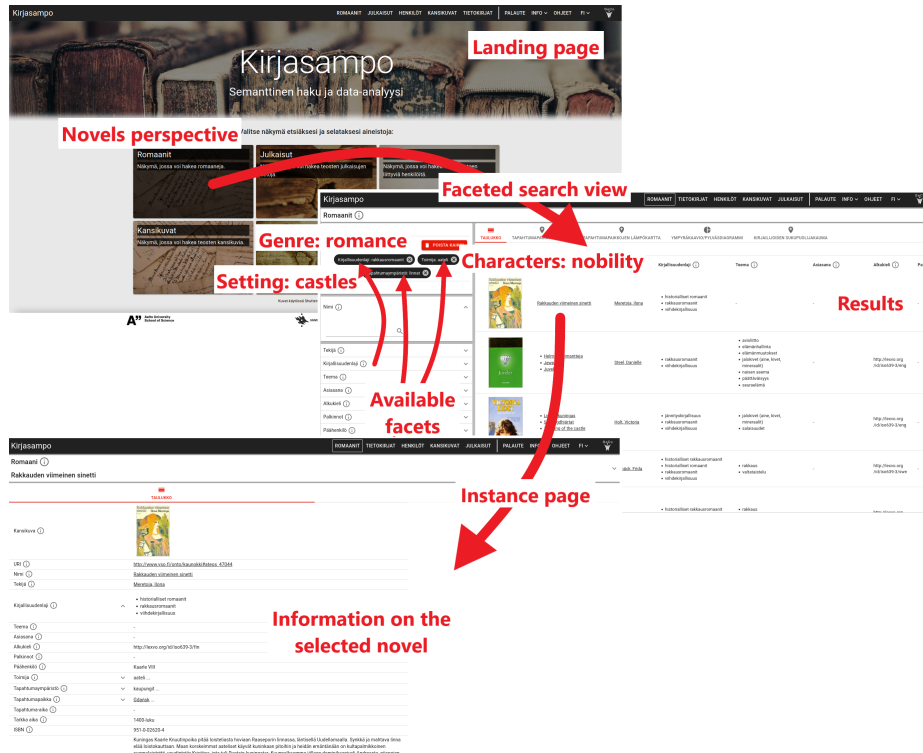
Kirjasampo

ROMAANIT JULKAISUT HENKILÖT KANSIKUVAT TIETOKIRJAT PALAUTE INFO OHJEET FI

Kirjasampo

Semanttinen haku ja data-analyysi

Landing page

Novels perspective

Valitse näkymä etsiäksesi ja selataksesi aineistoja:

Romaanit
Näkymä, jossa voi hakea romaaneja.

Julkaisut
Näkymä, jossa voi hakea teosten julkaisujen tietoja.

Näkymä, jossa voi hakea teoksiin liittyviä henkilöitä.

Kansikuvat
Näkymä, jossa voi hakea teosten kansikuvia.

Faceted search view

Kirjasampo

ROMAANIT TIETOKIRJAT HENKILÖT KANSIKUVAT JULKAISUT PALAUTE INFO OHJEET FI

Romaanit

Genre: romance

POISTA KAIKKI

Kirjallisuudenlaji: rakkausromaanit

Toimija: aateli

Characters: nobility

Setting: castles

Tapahtumaympäristö: linnat

TAULUKKO

Nimi

Tekijä

Kirjallisuudenlaji

Teema

Asiasana

Alkukieli

Palkinnot

Päähenkilö

Available facets

Kirjallisuudenlaji

Teema

Asiasana

Alkukieli

Results

Rakkauden viimeinen sinetti

Merenius, Ilona

• historialliset romaanit
• rakkausromaanit
• viihdekirjallisuus

Steel, Danielle

• rakkausromaanit
• viihdekirjallisuus

• aviolitto
• elämänhallinta
• elämänmuutokset
• jalokivet (aine, livet, mineraalit)
• naisen asema
• päättäväisyys
• seurapiirit

http://lexvo.org/id/iso639-3/eng

Holt, Victoria

• jännityskirjallisuus
• rakkausromaanit
• viihdekirjallisuus

• jalokivet (aine, livet, mineraalit)
• salaisuudet

http://lexvo.org/id/iso639-3/eng

• historialliset rakkausromaanit
• historialliset romaanit
• rakkausromaanit
• viihdekirjallisuus

• rakkaus
• valtaistuimet

http://lexvo.org/id/iso639-3/swe

Instance page

Kirjasampo

ROMAANIT TIETOKIRJAT HENKILÖT KANSIKUVAT JULKAISUT PALAUTE INFO OHJEET FI

Romaani

Rakkauden viimeinen sinetti

TAULUKKO

Kansikuva

URI http://www.yso.fi/onto/kaunokki#teos_47044

Nimi Rakkauden viimeinen sinetti

Tekijä Merenius, Ilona

Kirjallisuudenlaji
• historialliset romaanit
• rakkausromaanit
• viihdekirjallisuus

Teema -

Asiasana -

Alkukieli http://lexvo.org/id/iso639-3/fin

Palkinnot

Päähenkilö Kaarle VIII

Toimija aateli ...

Tapahtumaympäristö kaupungit ...

Tapahtumapaikka Gdańsk ...

Tapahtuma-aika -

Tarkka aika 1400-luku

ISBN 951-0-02620-4

Information on the selected novel